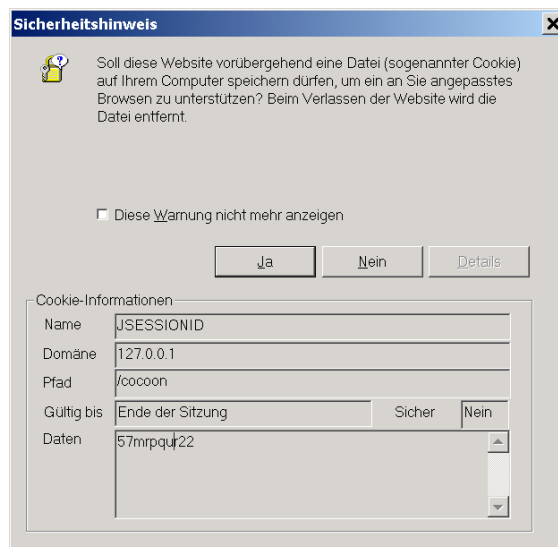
Sicherheitshinweis

Soll diese Website vorübergehend eine Datei (sogenannter Cookie) auf Ihrem Computer speichern dürfen, um ein an Sie angepasstes Browsen zu unterstützen? Beim Verlassen der Website wird die Datei entfernt.

Diese Warnung nicht mehr anzeigen

Ja
Nein
Details

Cookie-Informationen

| | | | |
|---|---|---|---|
| Name | JSESSIONID | | |
| Domäne | 127.0.0.1 | | |
| Pfad | /cocoon | | |
| Gültig bis | Ende der Sitzung | Sicher | Nein |
| Daten | 57mrpqur22 | | |